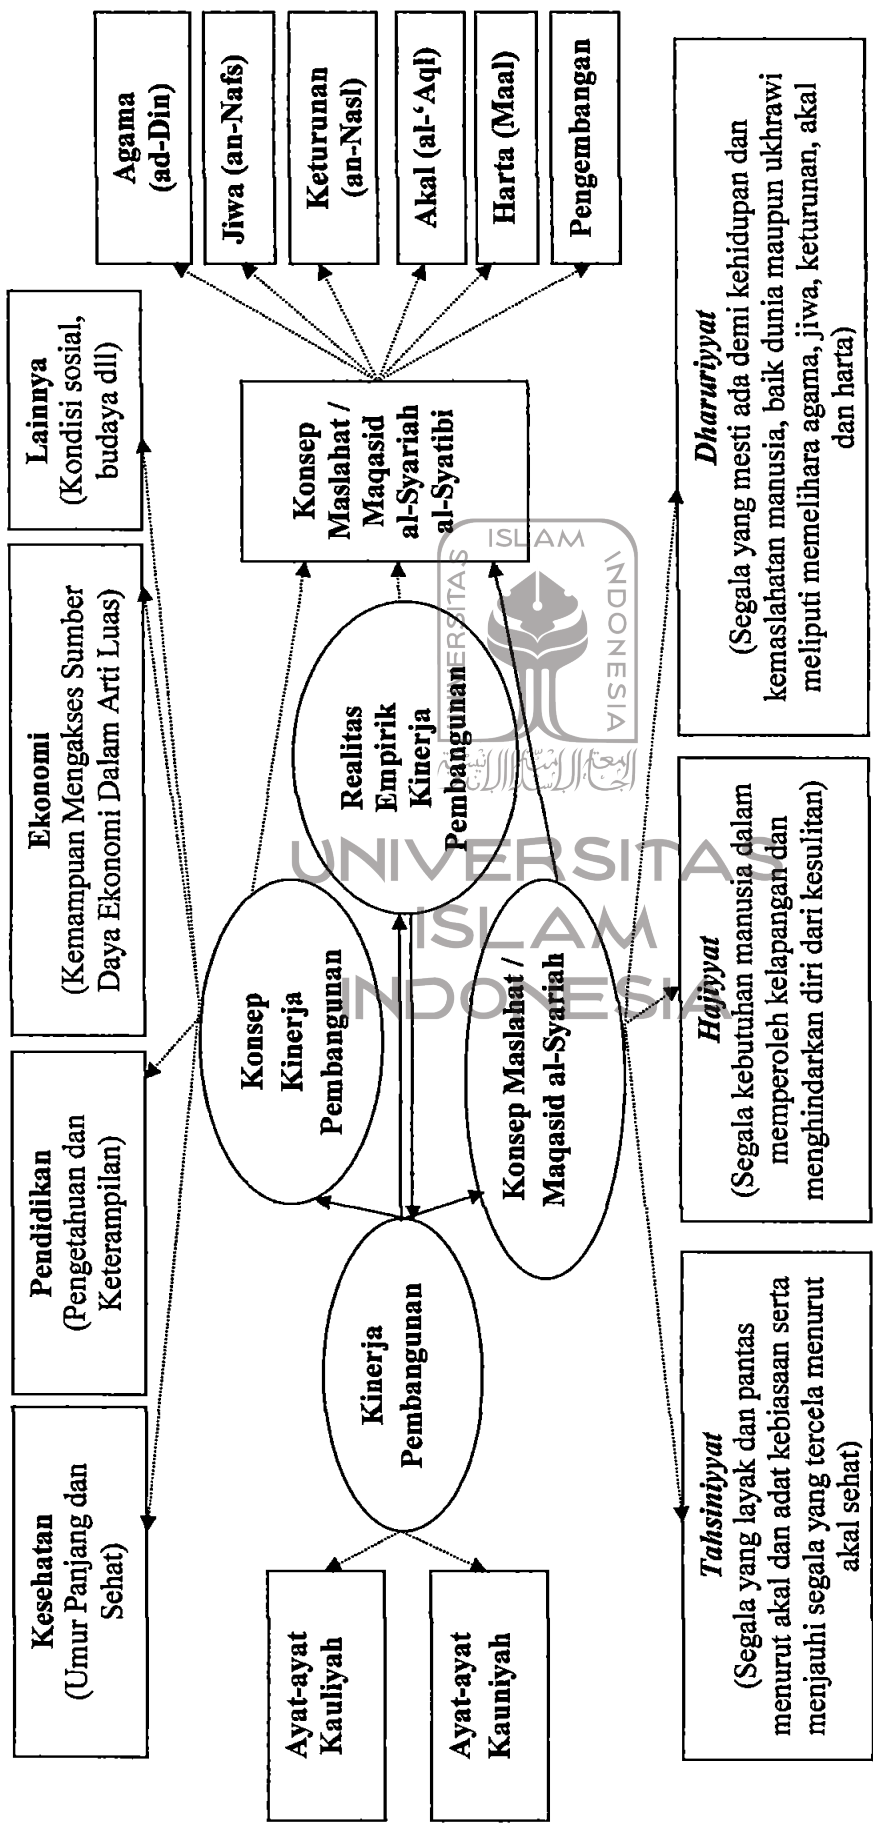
Agama (ad-Din)

Jiwa (an-Nafs)

Keturunan (an-Nasl)

Akal (al-'Aql)

Harta (Maal)

Pengembangan

Dharuriyyat
(Segala yang mesti ada demi kehidupan dan kemaslahatan manusia, baik dunia maupun ukhrawi meliputi memelihara agama, jiwa, keturunan, akal dan harta)

Lainnya (Kondisi sosial, budaya dll)

Konsep Maslahat / Maqasid al-Syariah al-Syatibi

Ekonomi (Kemampuan Mengakses Sumber Daya Ekonomi Dalam Arti Luas)

Realitas Empirik Kinerja Pembangunan

Hajiyyat
(Segala kebutuhan manusia dalam memperoleh kelapangan dan menghindarkan diri dari kesulitan)

Pendidikan (Pengetahuan dan Keterampilan)

Konsep Kinerja Pembangunan

Konsep Maslahat / Maqasid al-Syariah

Kesehatan (Umur Panjang dan Sehat)

Kinerja Pembangunan

Tahsiniyyat
(Segala yang layak dan pantas menurut akal dan adat kebiasaan serta menjauhi segala yang tercela menurut akal sehat)

Ayat-ayat Kauliyah

Ayat-ayat Kauniyah

ISLAM UNIVERSITAS INDONESIA

UNIVERSITAS ISLAM INDONESIA